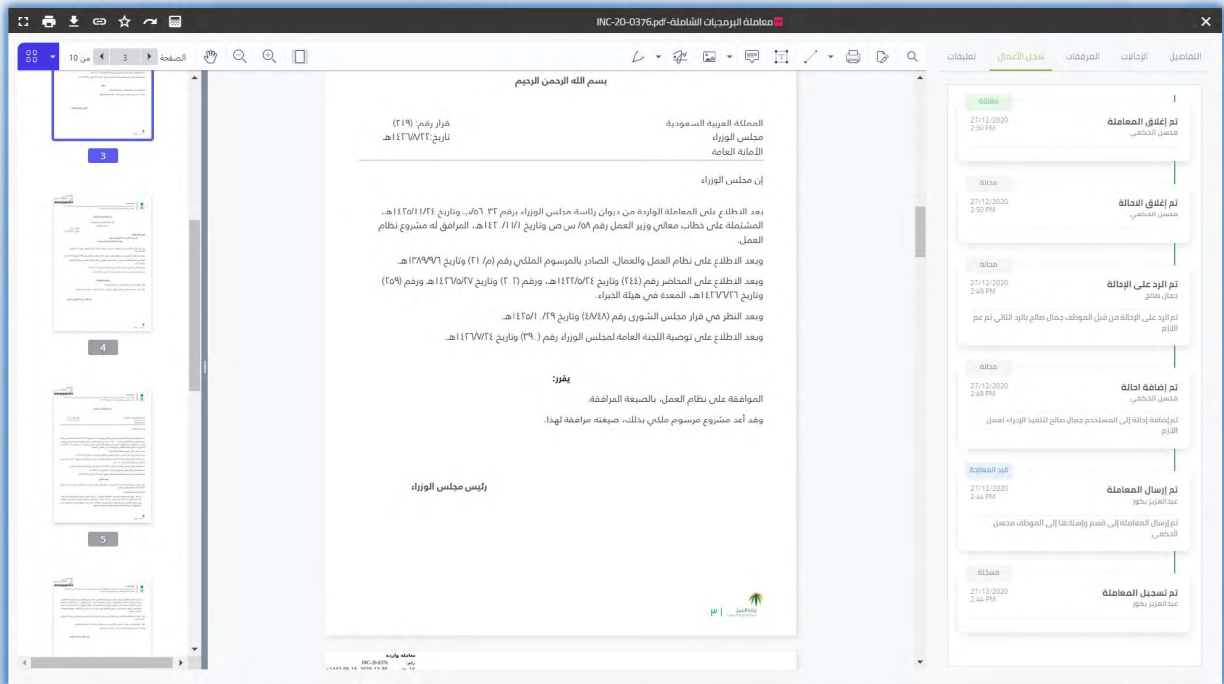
معاملة البرمجيات الشاملة-INC-20-0376.pdf

الصفحة 3 من 10

التفاصيل الإحالات المرفقات سجل الأعمال تعليقات

مغلقة
تم إغلاق المعاملة
محسن الحكمي
27/12/2020
2:50 PM

محالة
تم إغلاق الاحالة
محسن الحكمي
27/12/2020
2:50 PM

محالة
تم الرد على الإحالة
جمال صالح
27/12/2020
2:49 PM
تم الرد على الإحالة من قبل الموظف جمال صالح بالرد التالي تم عم اللازم

محالة
تم إضافة احالة
محسن الحكمي
27/12/2020
2:48 PM
تم إضافة إحالة إلى المستخدم جمال صالح لتنفيذ الإجراء لعمل اللازم

قيد المعالجة
تم إرسال المعاملة
عبدالعزيز بكور
27/12/2020
2:44 PM
تم إرسال المعاملة إلى قسم وإسنادها إلى الموظف محسن الحكمي

مسجلة
تم تسجيل المعاملة
عبدالعزيز بكور
27/12/2020
2:44 PM

بسم الله الرحمن الرحيم

المملكة العربية السعودية
مجلس الوزراء
الأمانة العامة

قرار رقم: (٢١٩)
تاريخ:١٤٢٦/٧/٢٢هـ.

إن مجلس الوزراء

بعد الاطلاع على المعاملة الواردة من ديوان رئاسة مجلس الوزراء برقم ٣٢ /ب/٥٦ وتاريخ ١٤٢٥/١١/٢٤هـ، المشتملة على خطاب معالي وزير العمل رقم ٥٨ س ص وتاريخ ١٤٢٠/١/٢هـ، المرافق له مشروع نظام العمل.

وبعد الاطلاع على نظام العمل والعمال، الصادر بالمرسوم الملكي رقم (م/ ٢١) وتاريخ ١٣٨٩/٩/٦هـ.

وبعد الاطلاع على المحاضر رقم (٢٤٤) وتاريخ ١٤٢٢/٥/٢٤هـ، ورقم (٢٠٢) وتاريخ ١٤٢٥/٥/٢٧هـ، ورقم (٢٥٩) وتاريخ ١٤٢٦/٦/٢٦هـ، المعدة في هيئة الخبراء.

وبعد النظر في قرار مجلس الشورى رقم (٤٨/٤٨) وتاريخ ١٤٢٥/١/٢٩هـ.

وبعد الاطلاع على توصية اللجنة العامة لمجلس الوزراء رقم (٣٩٠) وتاريخ ١٤٢٦/٧/٢٤هـ.

يقرر:

الموافقة على نظام العمل، بالصيغة المرافقة.

وقد أعد مشروع مرسوم ملكي بذلك، صيغته مرافقة لهذا.

رئيس مجلس الوزراء

٣

3
4
5